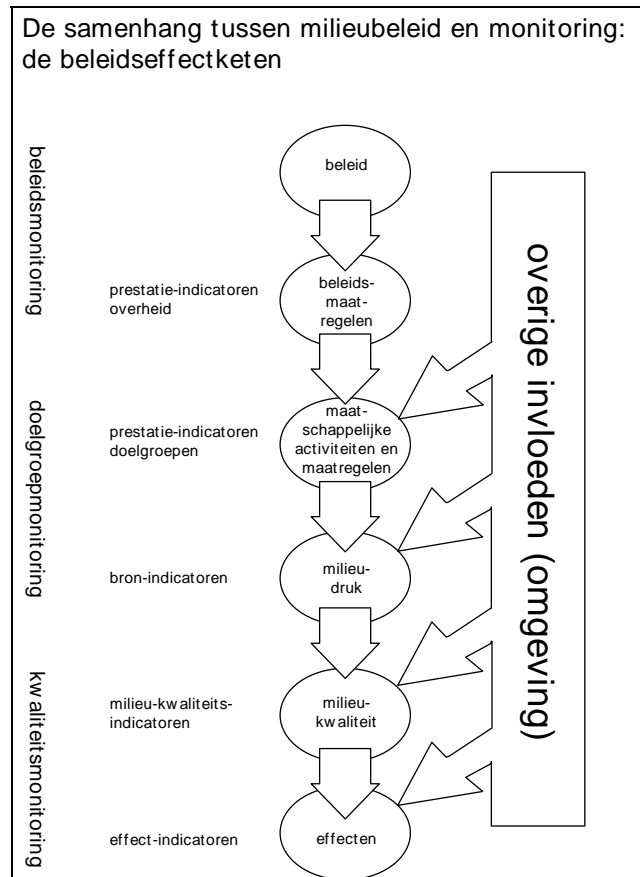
De samenhang tussen milieubeleid en monitoring: de beleidseffectketen

beleidsmonitoring

doelgroepmonitoring

kwaliteitsmonitoring

beleid

prestatie-indicatoren overheid

beleids-maat-regelen

prestatie-indicatoren doelgroepen

maat-schappelijke activiteiten en maatregelen

bron-indicatoren

milieu-druk

milieu-kwaliteits-indicatoren

milieu-kwaliteit

effect-indicatoren

effecten

overige invloeden (omgeving)